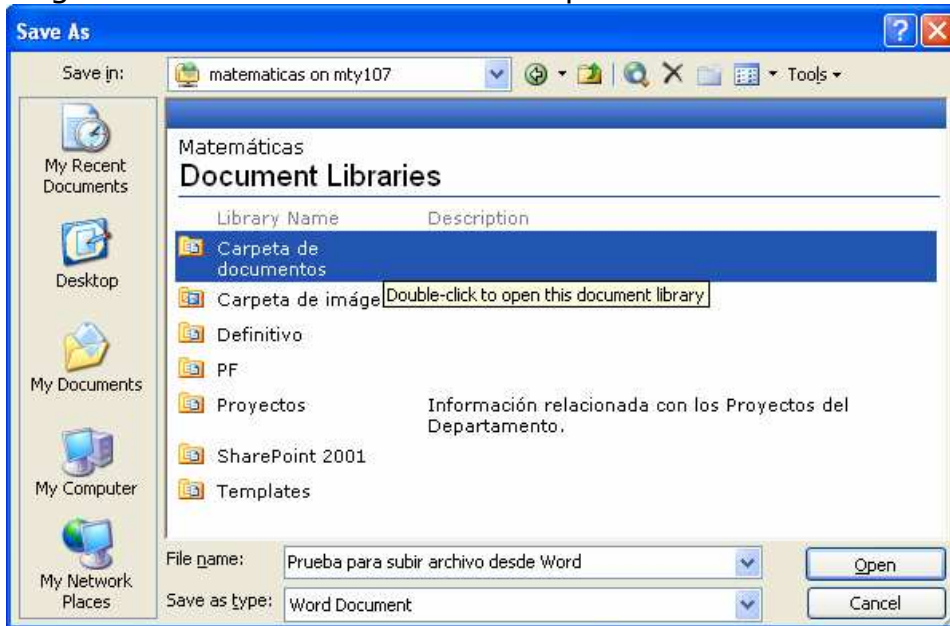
Save As

Save in: matematicas on mty107

Tools

My Recent Documents

Desktop

My Documents

My Computer

My Network Places

Matemáticas
Document Libraries

| Library Name | Description |
|---|---|
| Carpeta de documentos | |
| Carpeta de image | |
| Definitivo | |
| PF | |
| Proyectos | Información relacionada con los Proyectos del Departamento. |
| SharePoint 2001 | |
| Templates | |

Double-click to open this document library

File name: Prueba para subir archivo desde Word

Save as type: Word Document

Open

Cancel